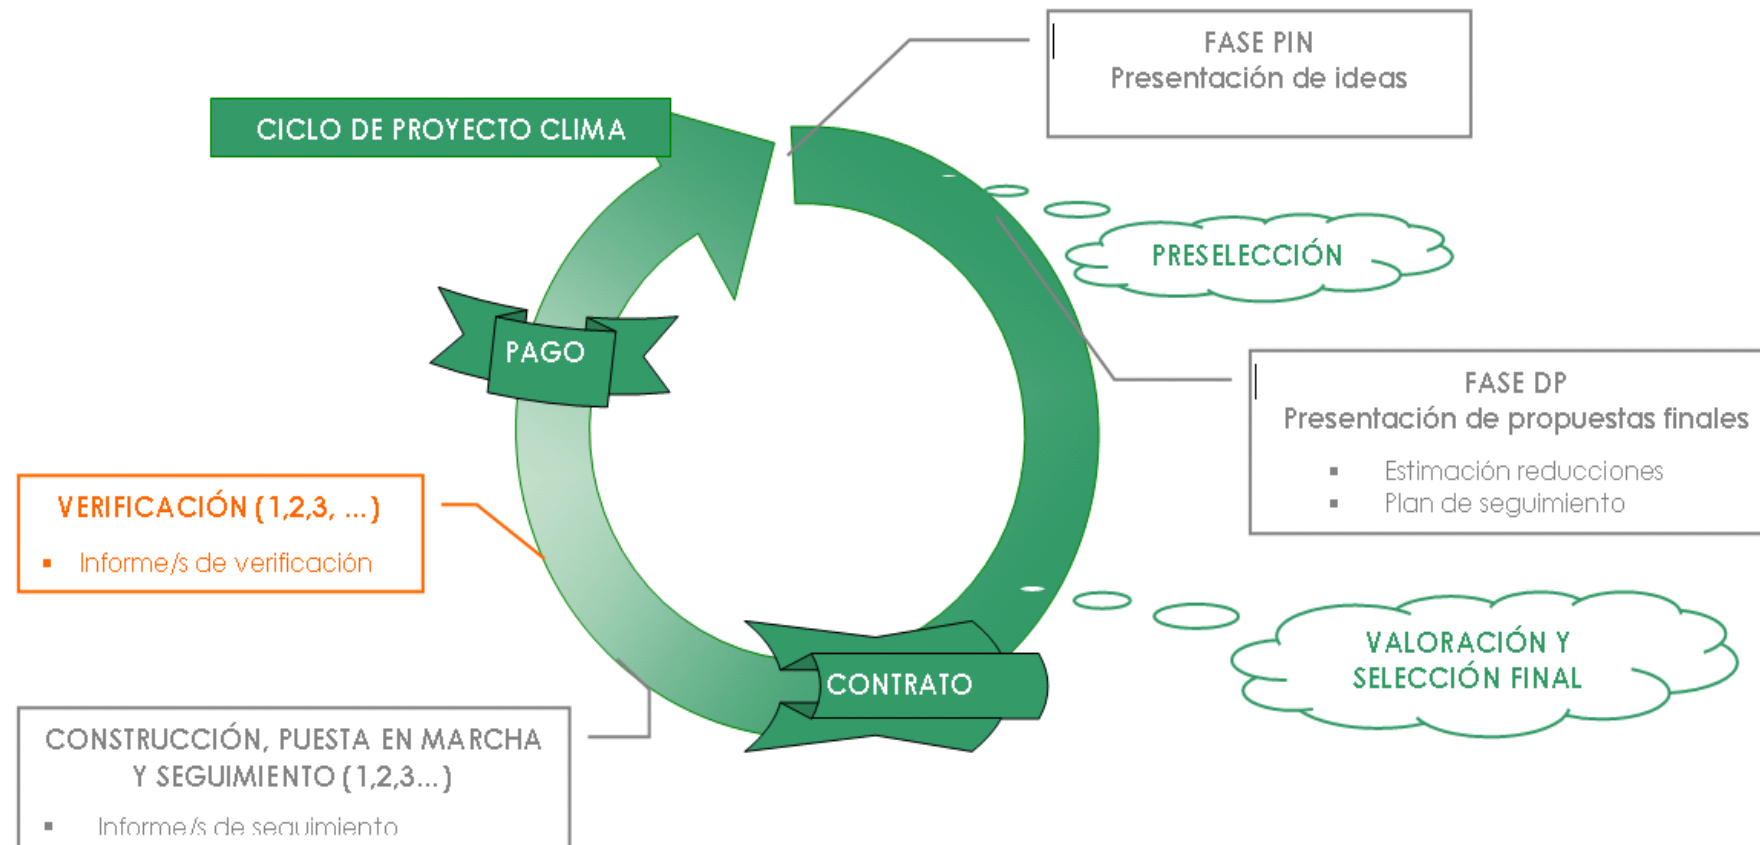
CICLO DE PROYECTO CLIMA

FASE PIN
Presentación de ideas

PRESELECCIÓN

FASE DP
Presentación de propuestas finales

- Estimación reducciones
- Plan de seguimiento

PAGO

VERIFICACIÓN (1,2,3, ...)

- Informe/s de verificación

VALORACIÓN Y SELECCIÓN FINAL

CONTRATO

CONSTRUCCIÓN, PUESTA EN MARCHA Y SEGUIMIENTO (1,2,3...)

- Informe/s de seguimiento